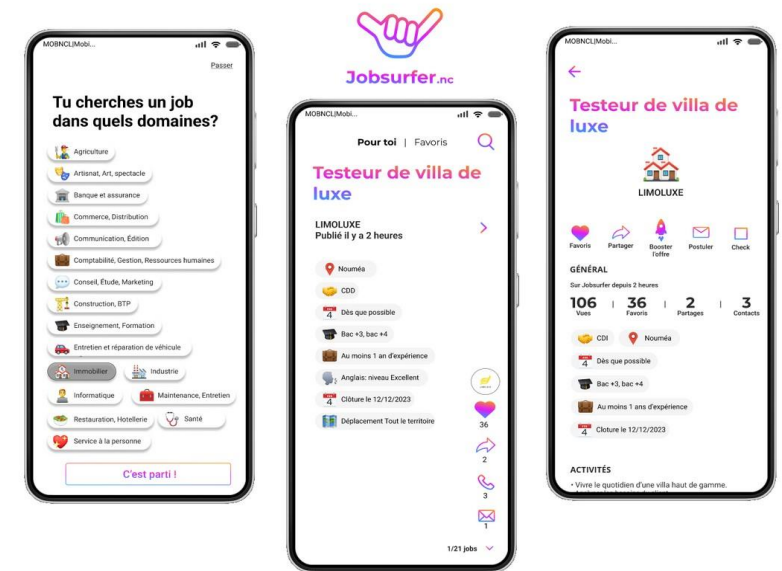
Jobsurfer.nc

MOBNCL|Mobi...

Passer

Tu cherches un job dans quels domaines?

Agriculture
Artisnat, Art, spectacle
Banque et assurance
Commerce, Distribution
Communication, Édition
Comptabilité, Gestion, Ressources humaines
Conseil, Étude, Marketing
Construction, BTP
Enseignement, Formation
Entretien et réparation de véhicule
Immobilier
Industrie
Informatique
Maintenance, Entretien
Restauration, Hotellerie
Santé
Service à la personne

C'est parti !

MOBNCL|Mobi...

Pour toi | Favoris

Testeur de villa de luxe

LIMOLUXE
Publié il y a 2 heures

Nouméa
CDD
Dès que possible
Bac +3, bac +4
Au moins 1 an d'expérience
Anglais: niveau Excellent
Clôture le 12/12/2023
Déplacement Tout le territoire

36
2
3
1

1/21 jobs

MOBNCL|Mobi...

Testeur de villa de luxe

LIMOLUXE

Favoris
Partager
Booster l'offre
Postuler
Check

GÉNÉRAL

Sur Jobsurfer depuis 2 heures

| 106 | 36 | 2 | 3 |
|---|---|---|---|
| Vues | Favoris | Partages | Contacts |

CDI
Nouméa
Dès que possible
Bac +3, bac +4
Au moins 1 ans d'expérience
Cloture le 12/12/2023

ACTIVITÉS

• Vivre le quotidien d'une villa haut de gamme.